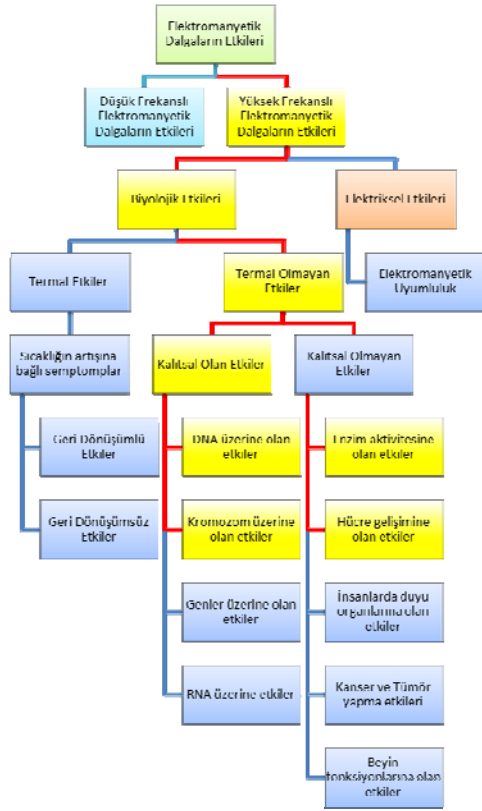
Elektromanyetik Dalgaların Etkileri

Düşük Frekanslı Elektromanyetik Dalgaların Etkileri

Yüksek Frekanslı Elektromanyetik Dalgaların Etkileri

Biyolojik Etkileri

Elektriksel Etkileri

Termal Etkiler

Termal Olmayan Etkiler

Elektromanyetik Uyumluluk

Sıcaklığın artışına bağlı semptomlar

Kalıtsal Olan Etkiler

Kalıtsal Olmayan Etkiler

Geri Dönüşümlü Etkiler

Geri Dönüşümsüz Etkiler

DNA üzerine olan etkiler

Kromozom üzerine olan etkiler

Genler üzerine olan etkiler

RNA üzerine etkiler

Enzim aktivitesine olan etkiler

Hücre gelişimine olan etkiler

İnsanlarda duyu organlarına olan etkiler

Kanser ve Tümör yapma etkileri

Beyin fonksiyonlarına olan etkiler